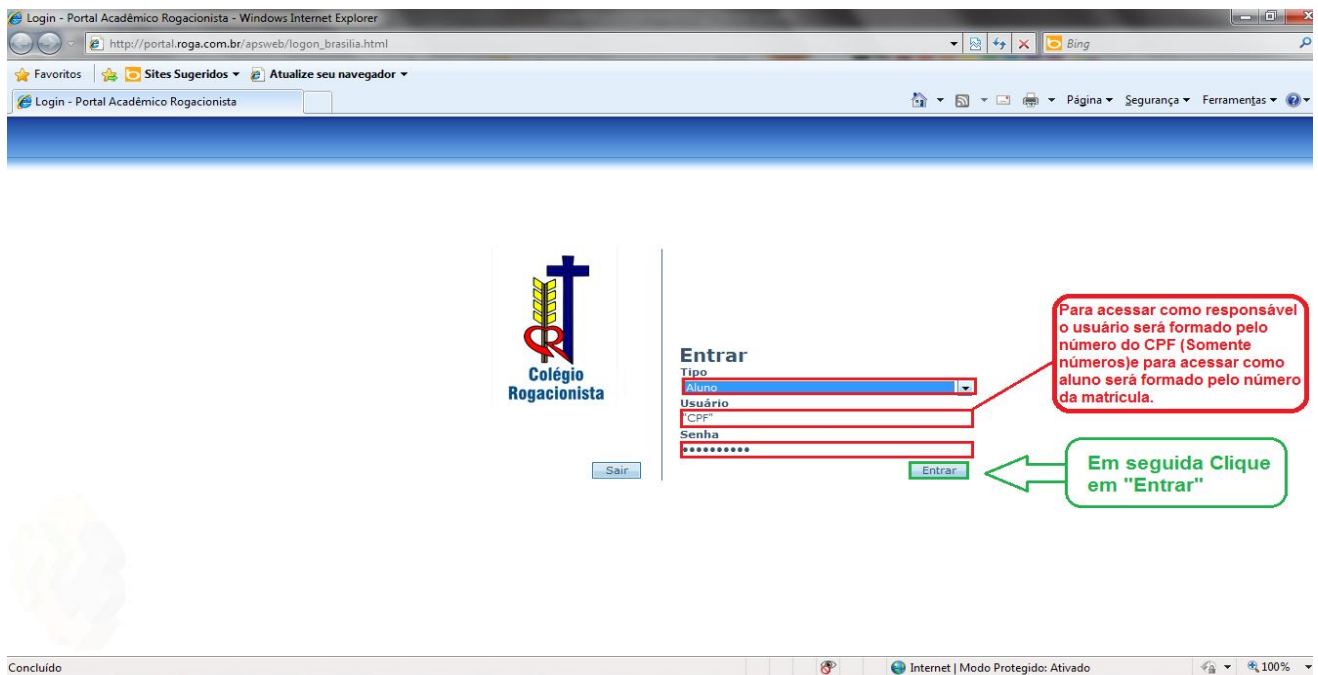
Login - Portal Acadêmico Rogacionista - Windows Internet Explorer

http://portal.roga.com.br/apsweb/logon_brasilia.html

Bing

Favoritos  Sites Sugeridos ▾  Atualize seu navegador ▾

Login - Portal Acadêmico Rogacionista

Página ▾ Segurança ▾ Ferramentas ▾

Colégio Rogacionista

Entrar

Tipo

Aluno

Usuário

"CPF"

Senha

••••••••••

Sair

Entrar

Para acessar como responsável o usuário será formado pelo número do CPF (Somente números)e para acessar como aluno será formado pelo número da matricula.

Em seguida Clique em "Entrar"

Concluído

Internet | Modo Protegido: Ativado

100%